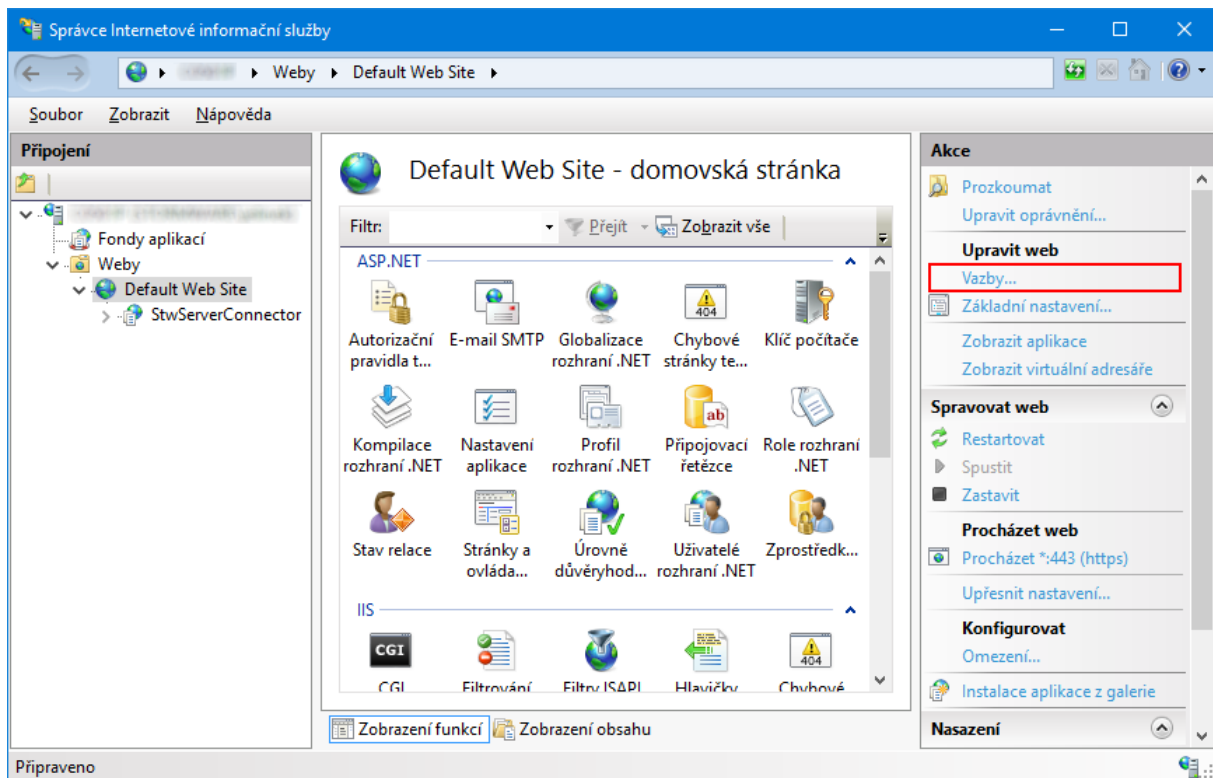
Správce Internetové informační služby

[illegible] ▸ Weby ▸ Default Web Site ▸

Soubor Zobrazit Nápověda

Připojení

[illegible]
Fondy aplikací
Weby
Default Web Site
StwServerConnector

Default Web Site - domovská stránka

Filtr: Přejít Zobrazit vše

ASP.NET

Autorizační pravidla t...
E-mail SMTP
Globalizace rozhraní .NET
Chybové stránky te...
Klíč počítače
Kompilace rozhraní .NET
Nastavení aplikace
Profil rozhraní .NET
Připojovací řetězce
Role rozhraní .NET
Stav relace
Stránky a ovláda...
Úrovně důvěryhod...
Uživatelé rozhraní .NET
Zprostředk...

IIS

CGI
CGI
Filtrování
Filtry ISAPI
Hlavičky
Chybové

Zobrazení funkcí Zobrazení obsahu

Akce

Prozkoumat
Upravit oprávnění...
Upravit web
Vazby...
Základní nastavení...
Zobrazit aplikace
Zobrazit virtuální adresáře
Spravovat web
Restartovat
Spustit
Zastavit
Procházet web
Procházet *:443 (https)
Upřesnit nastavení...
Konfigurovat
Omezení...
Instalace aplikace z galerie
Nasazení

Připraveno